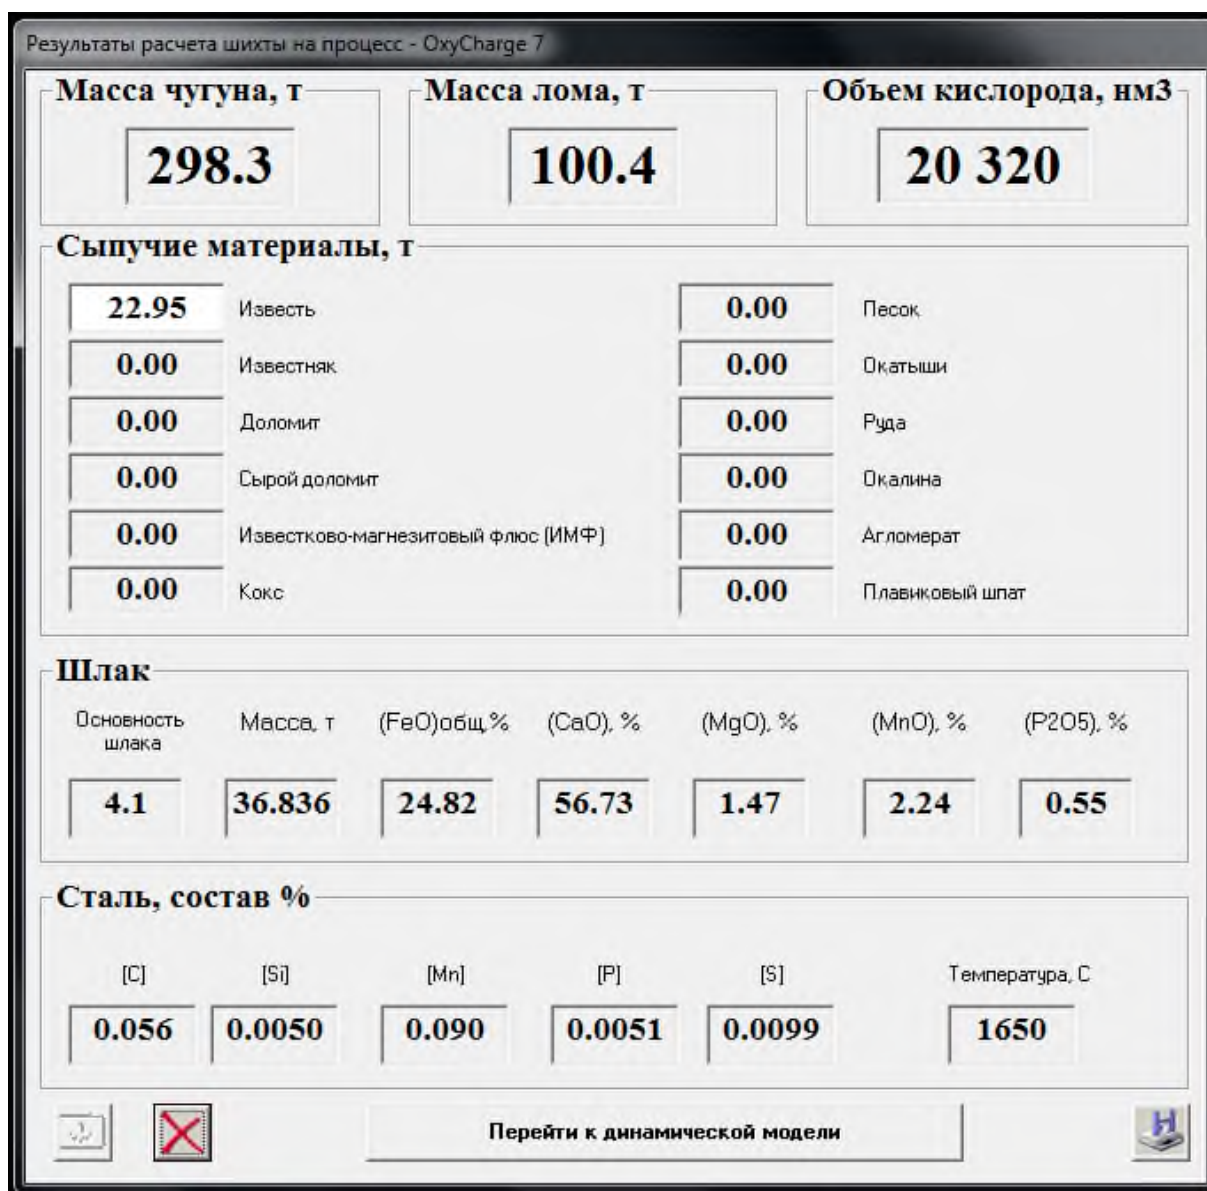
Результаты расчета шихты на процесс - OxyCharge 7

Масса чугуна, т
298.3

Масса лома, т
100.4

Объем кислорода, нм3
20 320

Сыпучие материалы, т

22.95 Известь
0.00 Известняк
0.00 Доломит
0.00 Сырой доломит
0.00 Известково-магнезитовый флюс (ИМФ)
0.00 Кокс

0.00 Песок
0.00 Окатыши
0.00 Руда
0.00 Окалина
0.00 Агломерат
0.00 Плавиковый шпат

Шлак

| Основность шлака | Масса, т | (FeO)общ % | (CaO), % | (MgO), % | (MnO), % | (P2O5), % |
|---|---|---|---|---|---|---|
| 4.1 | 36.836 | 24.82 | 56.73 | 1.47 | 2.24 | 0.55 |

Сталь, состав %

| [C] | [Si] | [Mn] | [P] | [S] | Температура, С |
|---|---|---|---|---|---|
| 0.056 | 0.0050 | 0.090 | 0.0051 | 0.0099 | 1650 |

Перейти к динамической модели